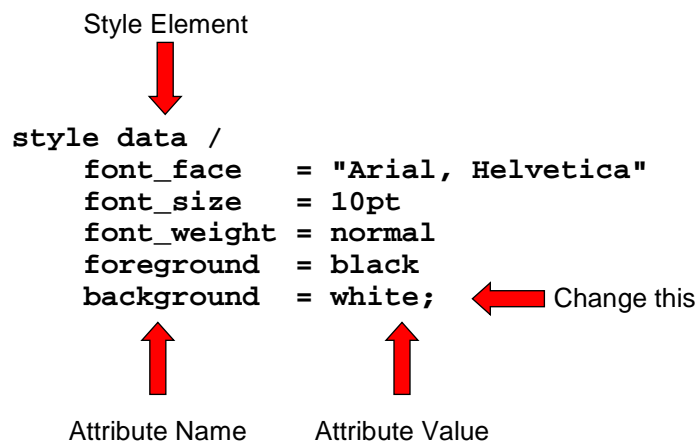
Style Element

style data /
    font_face   = "Arial, Helvetica"
    font_size   = 10pt
    font_weight = normal
    foreground  = black
    background  = white;

Change this

Attribute Name

Attribute Value